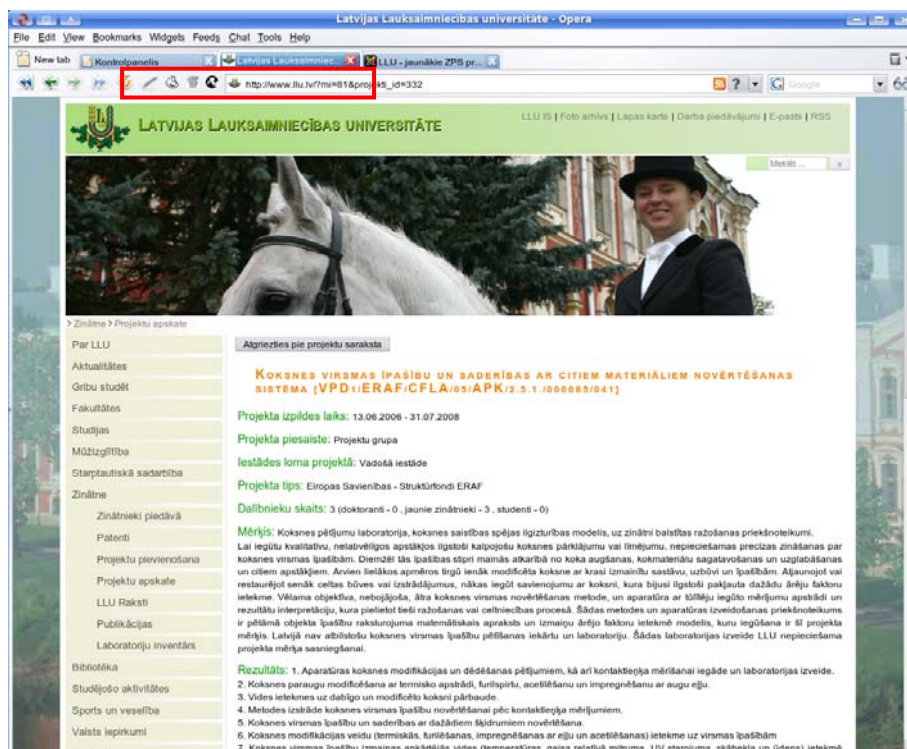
Latvijas Lauksaimniecības universitāte - Opera

File Edit View Bookmarks Widgets Feeds Chat Tools Help

New tab | Kontrolpanelis | Latvijas Lauksaimniec... | LLU - jaunākie ZPS pr...

http://www.llu.lv/?mi=81&projekti_id=332

Google

LATVIJAS LAUKSAIMNIECĪBAS UNIVERSITĀTE

LLU IS | Foto arhīvs | Lapas karte | Darba piedāvājumi | E-pasts | RSS

Meklēt ...

> Zinātne > Projektu apskate

Par LLU
Aktualitātes
Gribu studēt
Fakultātes
Studijas
Mūžizglītība
Starptautiskā sadarbība
Zinātne
Zinātnieki piedāvā
Patenti
Projektu pievienošana
Projektu apskate
LLU Raksti
Publikācijas
Laboratoriju inventārs
Bibliotēka
Studējošo aktivitātes
Sports un veselība
Valsts iepirkumi

Atgriezties pie projektu saraksta

KOKSNES VIRSMAS ĪPAŠĪBU UN SADERĪBAS AR CITIEM MATERIĀLIEM NOVĒRTĒŠANAS SISTĒMA [VPD1/ERAF/CFLA/05/APK/2.5.1./000085/041]

Projekta izpildes laiks: 13.06.2006 - 31.07.2008

Projekta piesaiste: Projektu grupa

Iestādes loma projektā: Vadošā iestāde

Projekta tips: Eiropas Savienības - Struktūrfondi ERAF

Dalībnieku skaits: 3 (doktoranti - 0 , jaunie zinātnieki - 3 , studenti - 0)

Mērķis: Koksnes pētījumu laboratorija, koksnes saistības spējas ilgizturības modelis, uz zinātni balstītas ražošanas priekšnoteikumi.
Lai iegūtu kvalitatīvu, nelabvēlīgos apstākļos ilgstoši kalpojošu koksnes pārklājumu vai līmējumu, nepieciešamas precīzas zināšanas par koksnes virsmas īpašībām. Diemžēl tās īpašības stipri mainās atkarībā no koka augšanas, kokmateriālu sagatavošanas un uzglabāšanas un citiem apstākļiem. Arvien lielākos apmēros tirgū ienāk modificēta koksne ar krasi izmainītu sastāvu, uzbūvi un īpašībām. Atjaunojot vai restaurējot senāk celtas būves vai izstrādājumus, nākas iegūt savienojumu ar koksni, kura bijusi ilgstoši pakļauta dažādu ārēju faktoru ietekme. Vēlama objektīva, nebojājoša, ātra koksnes virsmas novērtēšanas metode, un aparatūra ar tās iegūto mērījumu apstrādi un rezultātu interpretāciju, kura pielietot tieši ražošanas vai celtniecības procesā. Šādas metodes un aparatūras izveidošanas priekšnoteikums ir pētāmā objekta īpašību raksturojuma matemātiskais apraksts un izmaiņu ārējo faktoru ietekmē modelis, kuru iegūšana ir šī projekta mērķis. Latvijā nav atbilstošu koksnes virsmas īpašību pētīšanas iekārtu un laboratoriju. Šādas laboratorijas izveide LLU nepieciešama projekta mērķa sasniegšanai.

Rezultāts: 1. Aparatūras koksnes modifikācijas un dēdēšanas pētījumiem, kā arī kontaktleņķa mērīšanai iegāde un laboratorijas izveide.
2. Koksnes paraugu modificēšana ar termisko apstrādi, furilspirtu, acetilēšanu un impregnēšanu ar augu eļļu.
3. Vides ietekmes uz dabīgo un modificēto koksni pārbaude.
4. Metodes izstrāde koksnes virsmas īpašību novērtēšanai pēc kontaktleņķa mērījumiem.
5. Koksnes virsmas īpašību un saderības ar dažādiem šķidrumiem novērtēšana.
6. Koksnes modifikācijas veidu (termiskās, furilēšanas, impregnēšanas ar eļļu un acetilēšanas) ietekme uz virsmas īpašībām
7. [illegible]